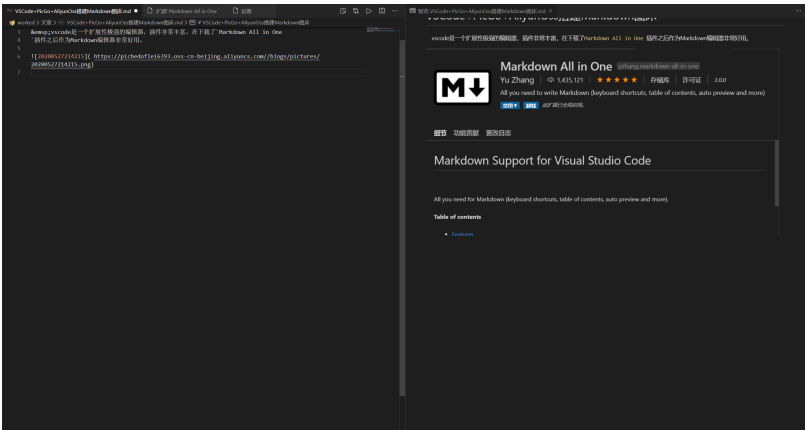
VSCode+PicGo+AliyunOss搭建Markdown图床.md ● 扩展 Markdown All in One 设置

worked > 文章 > VSCode+PicGo+AliyunOss搭建Markdown图床 > # VSCode+PicGo+AliyunOss搭建Markdown图床

1 &emsp;vscode是一个扩展性极强的编辑器，插件非常丰富，在下载了 Markdown All in One 插件之后作为Markdown编辑器非常好用。
2
3
4
5
6 ![20200527214215](https://picbedoflei6393.oss-cn-beijing.aliyuncs.com//blogs/pictures/20200527214215.png)
7

预览 VSCode+PicGo+AliyunOss搭建Markdown图床.md

VSCode+PicGo+AliyunOss搭建Markdown图床

vscode是一个扩展性极强的编辑器，插件非常丰富，在下载了 Markdown All in One 插件之后作为Markdown编辑器非常好用。

Markdown All in One yzhang.markdown-all-in-one

Yu Zhang | 1,415,121 | ★★★★★ | 存储库 | 许可证 | 3.0.0

All you need to write Markdown (keyboard shortcuts, table of contents, auto preview and more)

禁用 卸载 此扩展已全局启用。

细节 功能贡献 更改日志

Markdown Support for Visual Studio Code

All you need for Markdown (keyboard shortcuts, table of contents, auto preview and more).

Table of contents

• Features